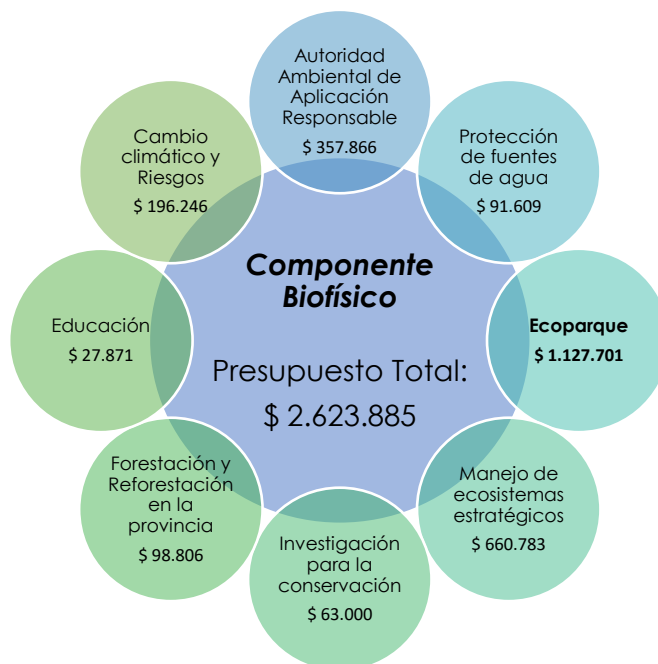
Componente Biofísico

Presupuesto Total:
$ 2.623.885

Autoridad Ambiental de Aplicación Responsable
$ 357.866

Protección de fuentes de agua
$ 91.609

Ecoparque
$ 1.127.701

Manejo de ecosistemas estratégicos
$ 660.783

Investigación para la conservación
$ 63.000

Forestación y Reforestación en la provincia
$ 98.806

Educación
$ 27.871

Cambio climático y Riesgos
$ 196.246